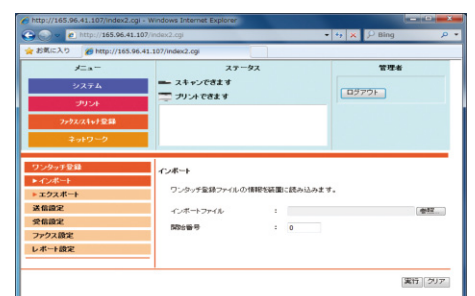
http://165.96.41.107/index2.cgi - Windows Internet Explorer

http://165.96.41.107/index2.cgi

Bing

お気に入り

http://165.96.41.107/index2.cgi

メニュー

ステータス

管理者

システム

スキャンできます

プリント

プリントできます

ログアウト

ファクス/スキャナ登録

ネットワーク

ワンタッチ登録

▸インポート

▸エクスポート

送信設定

受信設定

ファクス設定

レポート設定

インポート

ワンタッチ登録ファイルの情報を装置に読み込みます。

インポートファイル

:

参照...

開始番号

:

0

実行

クリア